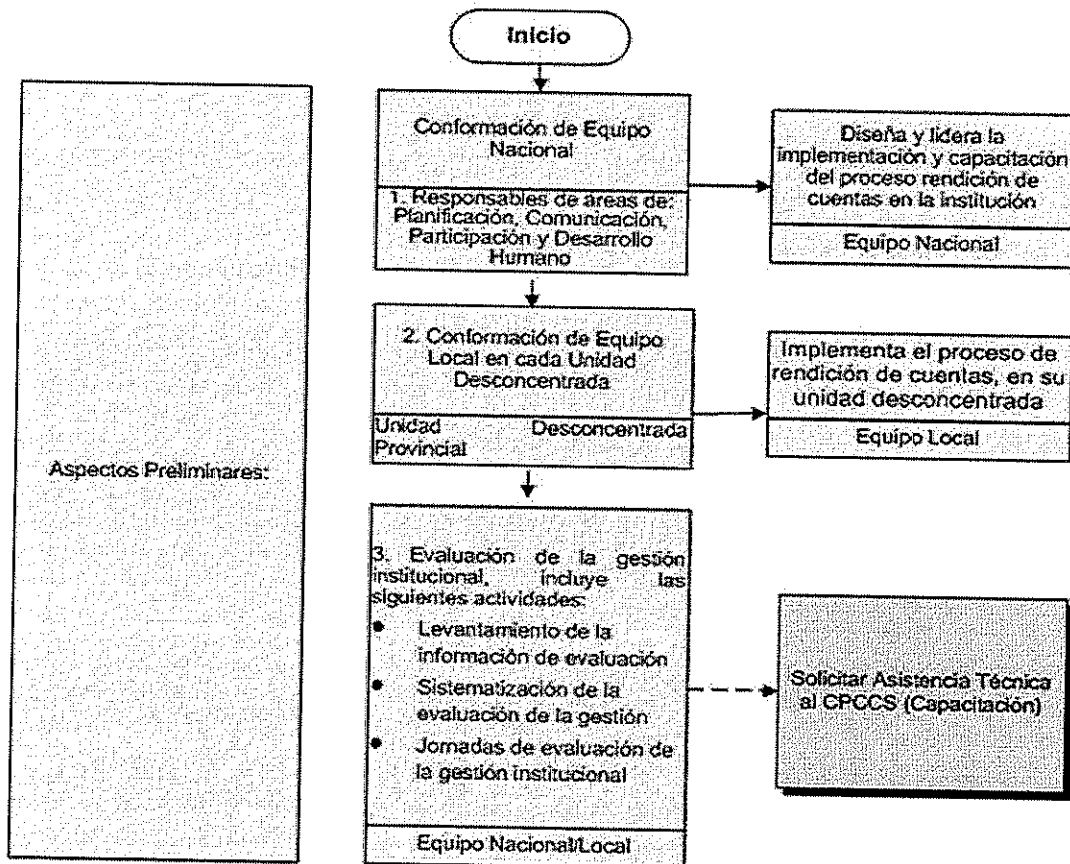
Aspectos Preliminares:

Inicio

Conformación de Equipo Nacional

1. Responsables de áreas de: Planificación, Comunicación, Participación y Desarrollo Humano

Diseña y lidera la implementación y capacitación del proceso rendición de cuentas en la institución

Equipo Nacional

2. Conformación de Equipo Local en cada Unidad Desconcentrada

Unidad Desconcentrada Provincial

Implementa el proceso de rendición de cuentas, en su unidad desconcentrada

Equipo Local

3. Evaluación de la gestión institucional, incluye las siguientes actividades:

- Levantamiento de la información de evaluación
- Sistematización de la evaluación de la gestión
- Jornadas de evaluación de la gestión institucional

Equipo Nacional/Local

Solicitar Asistencia Técnica al CPCCS (Capacitación)